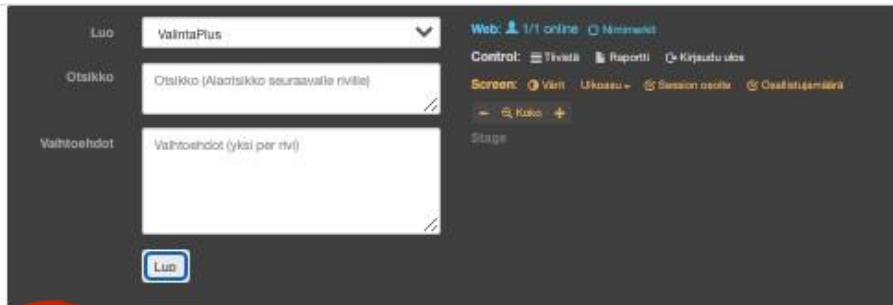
Luo
ValintaPlus

Otsikko
Otsikko (Alaotsikko seuraavalle riville)

Vaihtoehdot
Vaihtoehdot (yksi per rivi)

Luo

Web: 1/1 online Nimmerkit

Control: Tiivistä Raportti Kirjaudu ulos

Screen: Väri Ulkoasu Session osoite Osallistujamäärä

− Koko +

Stage